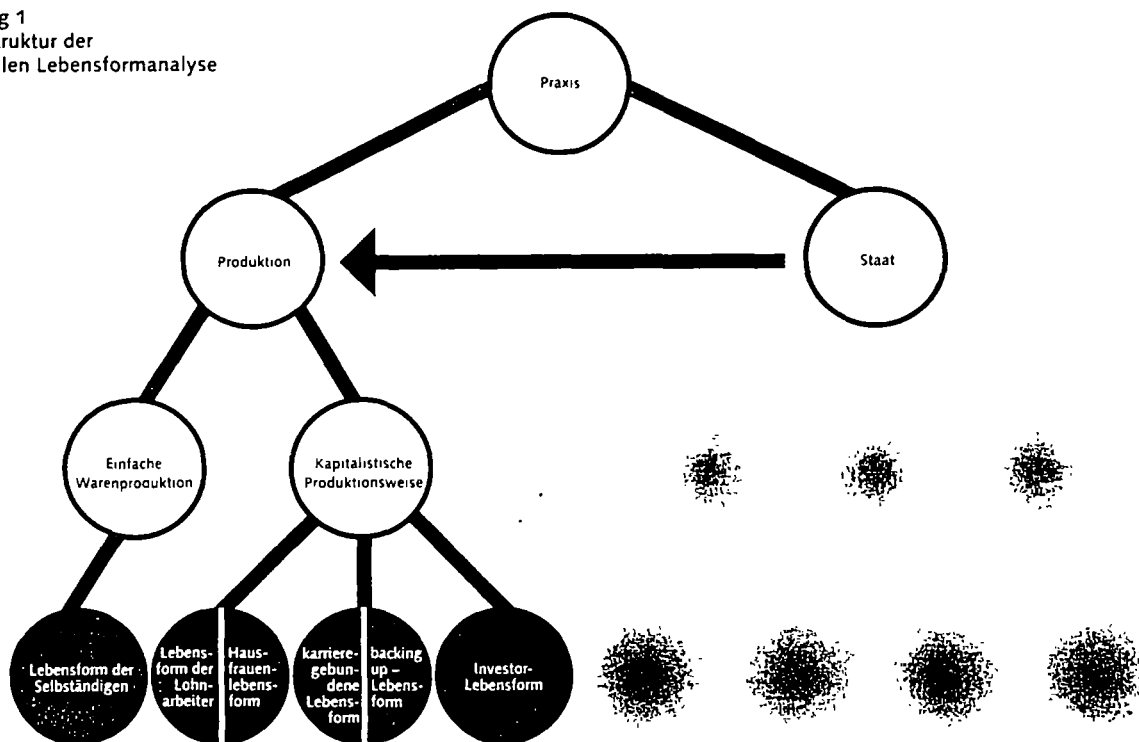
g 1
ruktur der
llen Lebensformanalyse

Praxis

Produktion

Staat

Einfache Warenproduktion

Kapitalistische Produktionsweise

Lebensform der Selbständigen

Lebensform der Lohnarbeiter

Hausfrauenlebensform

karrieregebundene Lebensform

backing up – Lebensform

Investor-Lebensform